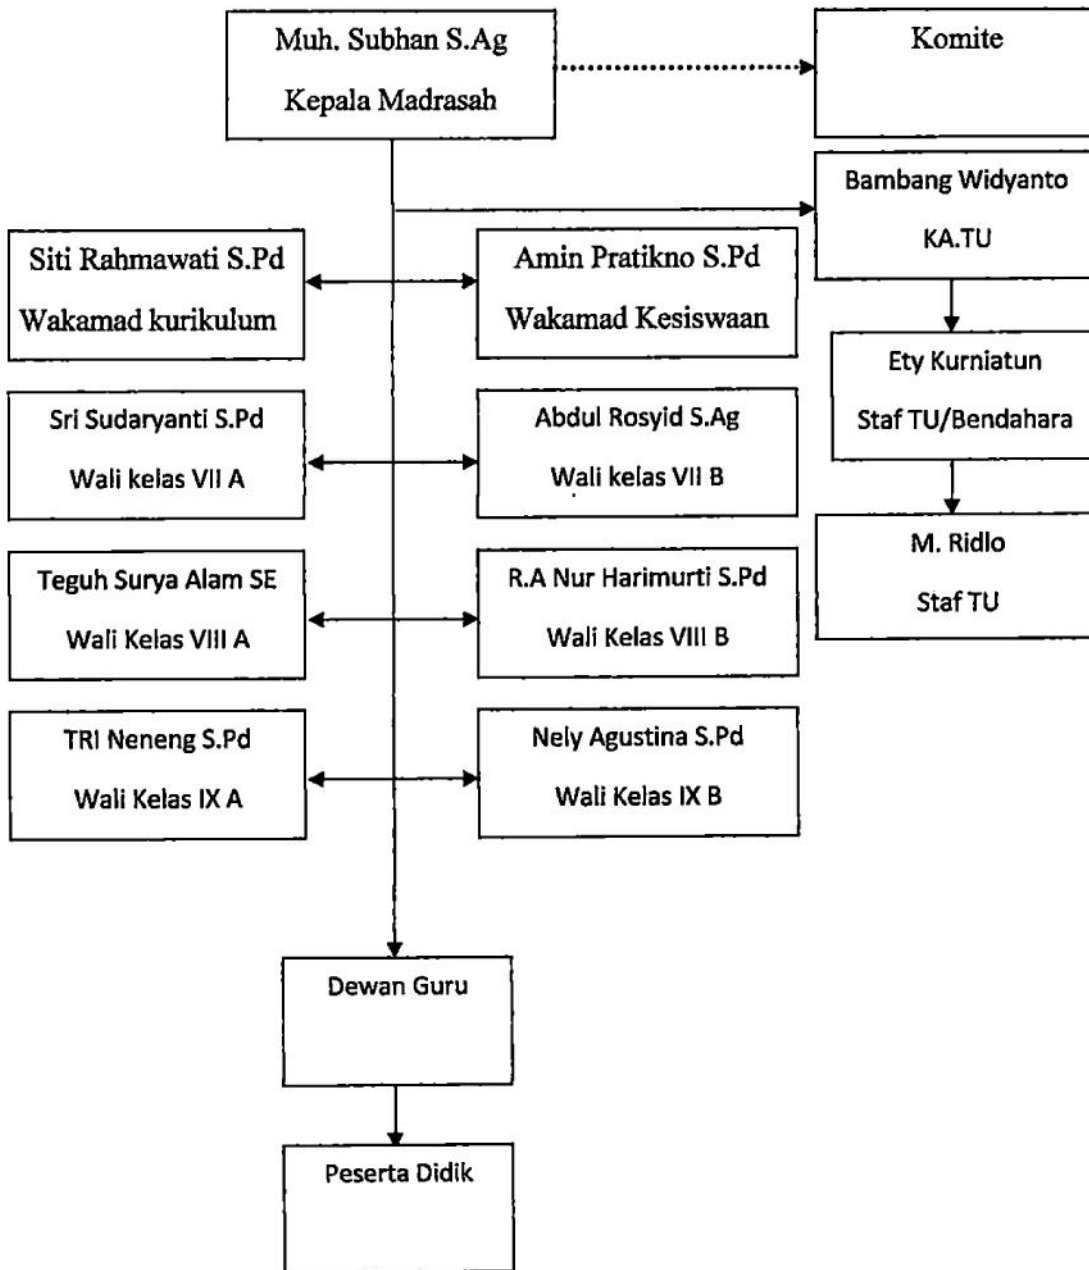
Muh. Subhan S.Ag
Kepala Madrasah

Komite

Bambang Widyanto
KA.TU

Siti Rahmawati S.Pd
Wakamad kurikulum

Amin Pratikno S.Pd
Wakamad Kesiswaan

Ety Kurniatun
Staf TU/Bendahara

Sri Sudaryanti S.Pd
Wali kelas VII A

Abdul Rosyid S.Ag
Wali kelas VII B

M. Ridlo
Staf TU

Teguh Surya Alam SE
Wali Kelas VIII A

R.A Nur Harimurti S.Pd
Wali Kelas VIII B

TRI Neneng S.Pd
Wali Kelas IX A

Nely Agustina S.Pd
Wali Kelas IX B

Dewan Guru

Peserta Didik